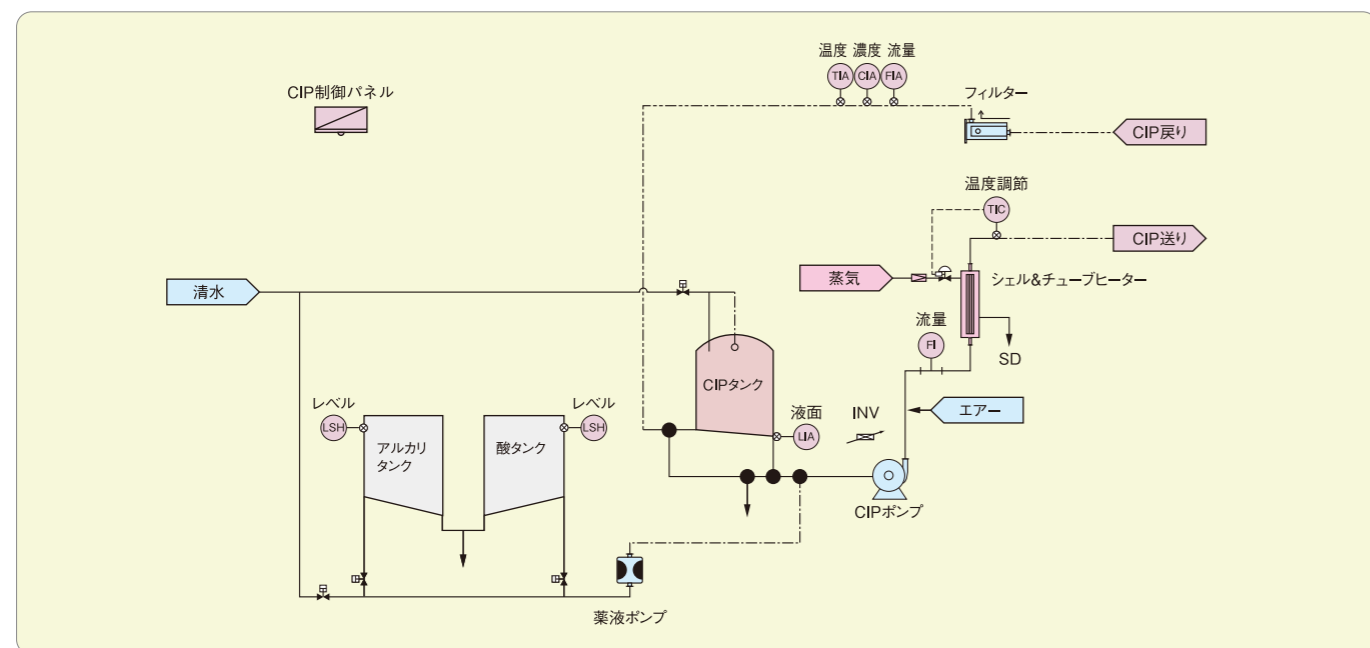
温度 濃度 流量

TIA CIA FIA

CIP制御パネル

フィルター

CIP戻り

温度調節

TIC

CIP送り

清水

蒸気

シェル&チューブヒーター

流量

FI

SD

CIPタンク

レベル

LSH

レベル

LSH

アルカリタンク

酸タンク

液面

LIA

INV

エアー

CIPポンプ

薬液ポンプ